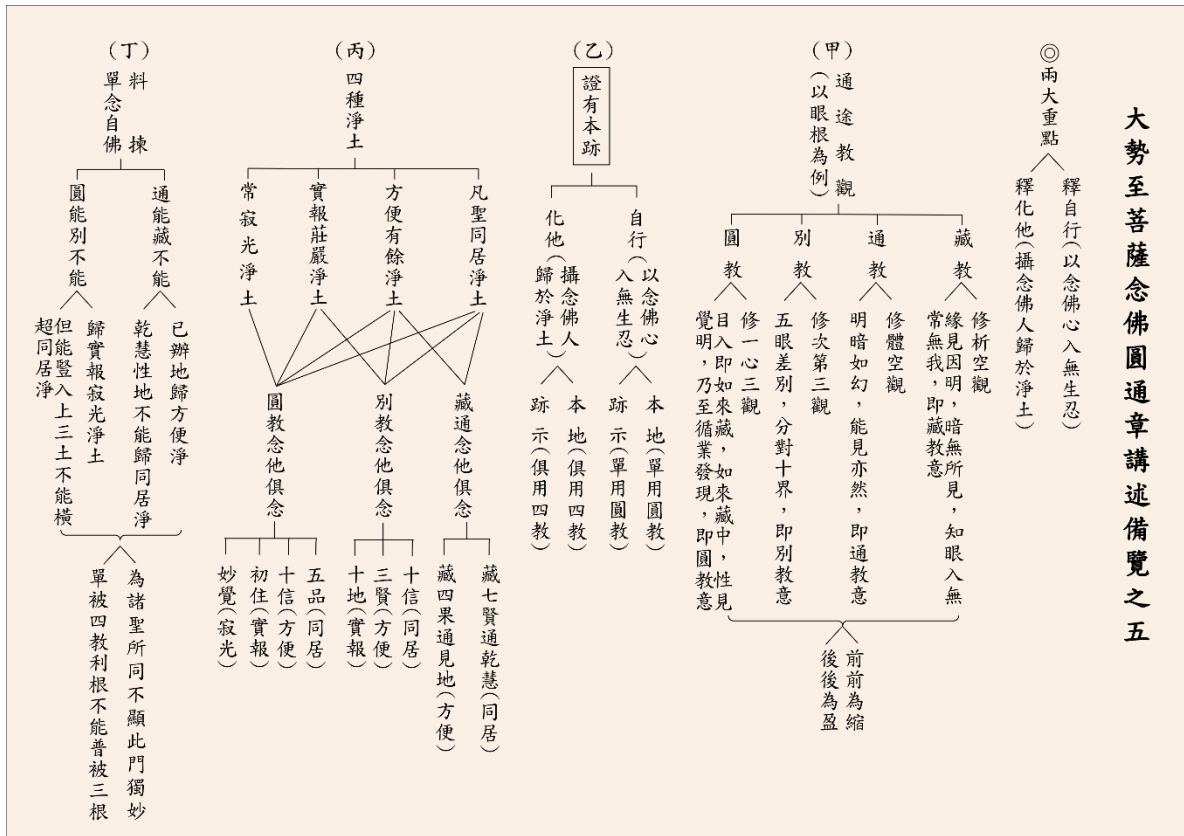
大勢至菩薩念佛圓通章講述備覽之五

◎兩大重點
釋自行(以念佛心入無生忍)
釋化他(攝念佛人歸於淨土)

(甲)通途教觀(以眼根為例)

藏教
修析空觀
緣見因明，暗無所見，知眼入無常無我，即藏教意

通教
修體空觀
明暗如幻，能見亦然，即通教意

別教
修次第三觀
五眼差別，分對十界，即別教意

圓教
修一心三觀
目入即如來藏，如來藏中，性見覺明，乃至循業發現，即圓教意

前前為縮
後後為盈

(乙)證有本跡

自行(以念佛心入無生忍)
本地(單用圓教)
跡示(單用圓教)

化他(攝念佛人歸於淨土)
本地(俱用四教)
跡示(俱用四教)

(丙)四種淨土

凡聖同居淨土
方便有餘淨土
實報莊嚴淨土
常寂光淨土

藏通念他俱念
藏七賢通乾慧(同居)
藏四果通見地(方便)

別教念他俱念
十信(同居)
三賢(方便)
十地(實報)

圓教念他俱念
五品(同居)
十信(方便)
初住(實報)
妙覺(寂光)

(丁)料揀單念自佛

通能藏不能
已辦地歸方便淨
乾慧性地不能歸同居淨

圓能別不能
歸實報寂光淨土
但能豎入上三土不能橫超同居淨

為諸聖所同不顯此門獨妙
單被四教利根不能普被三根